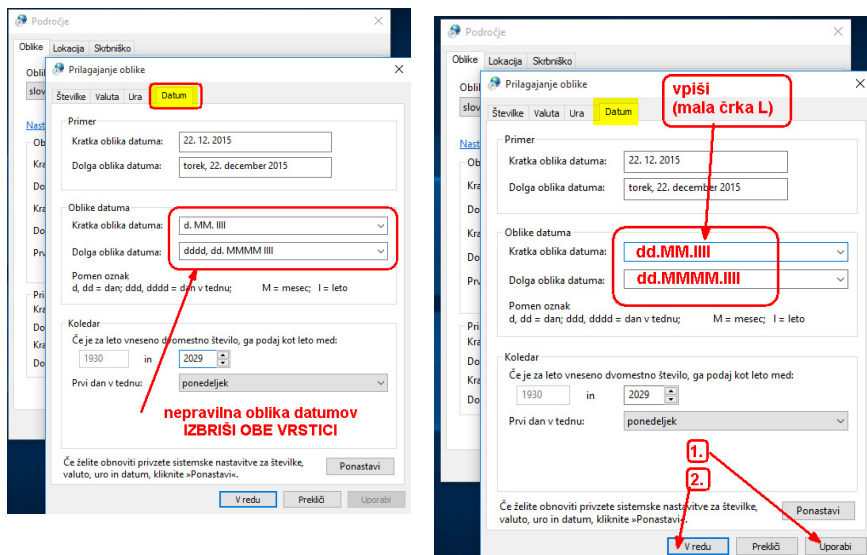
Področje

Oblike Lokacija Skrbniško

Oblik
slov
Nast
Ob
Kra
Do
Kra
Do
Prv
Pri
Kra
Do
Kra
Do

Prilagajanje oblike

Številke Valuta Ura Datum

Primer
Kratka oblika datuma: 22. 12. 2015
Dolga oblika datuma: torek, 22. december 2015

Oblike datuma
Kratka oblika datuma: d. MM. llll
Dolga oblika datuma: dddd, dd. MMMM llll

Pomen oznak
d, dd = dan; ddd, dddd = dan v tednu; M = mesec; l = leto

Koledar
Če je za leto vneseno dvomestno število, ga podaj kot leto med:
1930 in 2029
Prvi dan v tednu: ponedeljek

nepravilna oblika datumov
IZBRIŠI OBE VRSTICI

Če želite obnoviti privzete sistemske nastavitve za številke, valuto, uro in datum, kliknite »Ponastavi«.
Ponastavi

V redu Prekliči Uporabi

Področje

Oblike Lokacija Skrbniško

Oblik
slov
Nast
Ob
Kra
Do
Kra
Do
Prv
Pri
Kra
Do
Kra
Do

Prilagajanje oblike

Številke Valuta Ura Datum

vpiši
(mala črka L)

Primer
Kratka oblika datuma: 22. 12. 2015
Dolga oblika datuma: torek, 22. december 2015

Oblike datuma
Kratka oblika datuma: dd.MM.llll
Dolga oblika datuma: dd.MMMM.llll

Pomen oznak
d, dd = dan; ddd, dddd = dan v tednu; M = mesec; l = leto

Koledar
Če je za leto vneseno dvomestno število, ga podaj kot leto med:
1930 in 2029
Prvi dan v tednu: ponedeljek

1.
2.

Če želite obnoviti privzete sistemske nastavitve za številke, valuto, uro in datum, kliknite »Ponastavi«.
Ponastavi

V redu Prekliči Uporabi